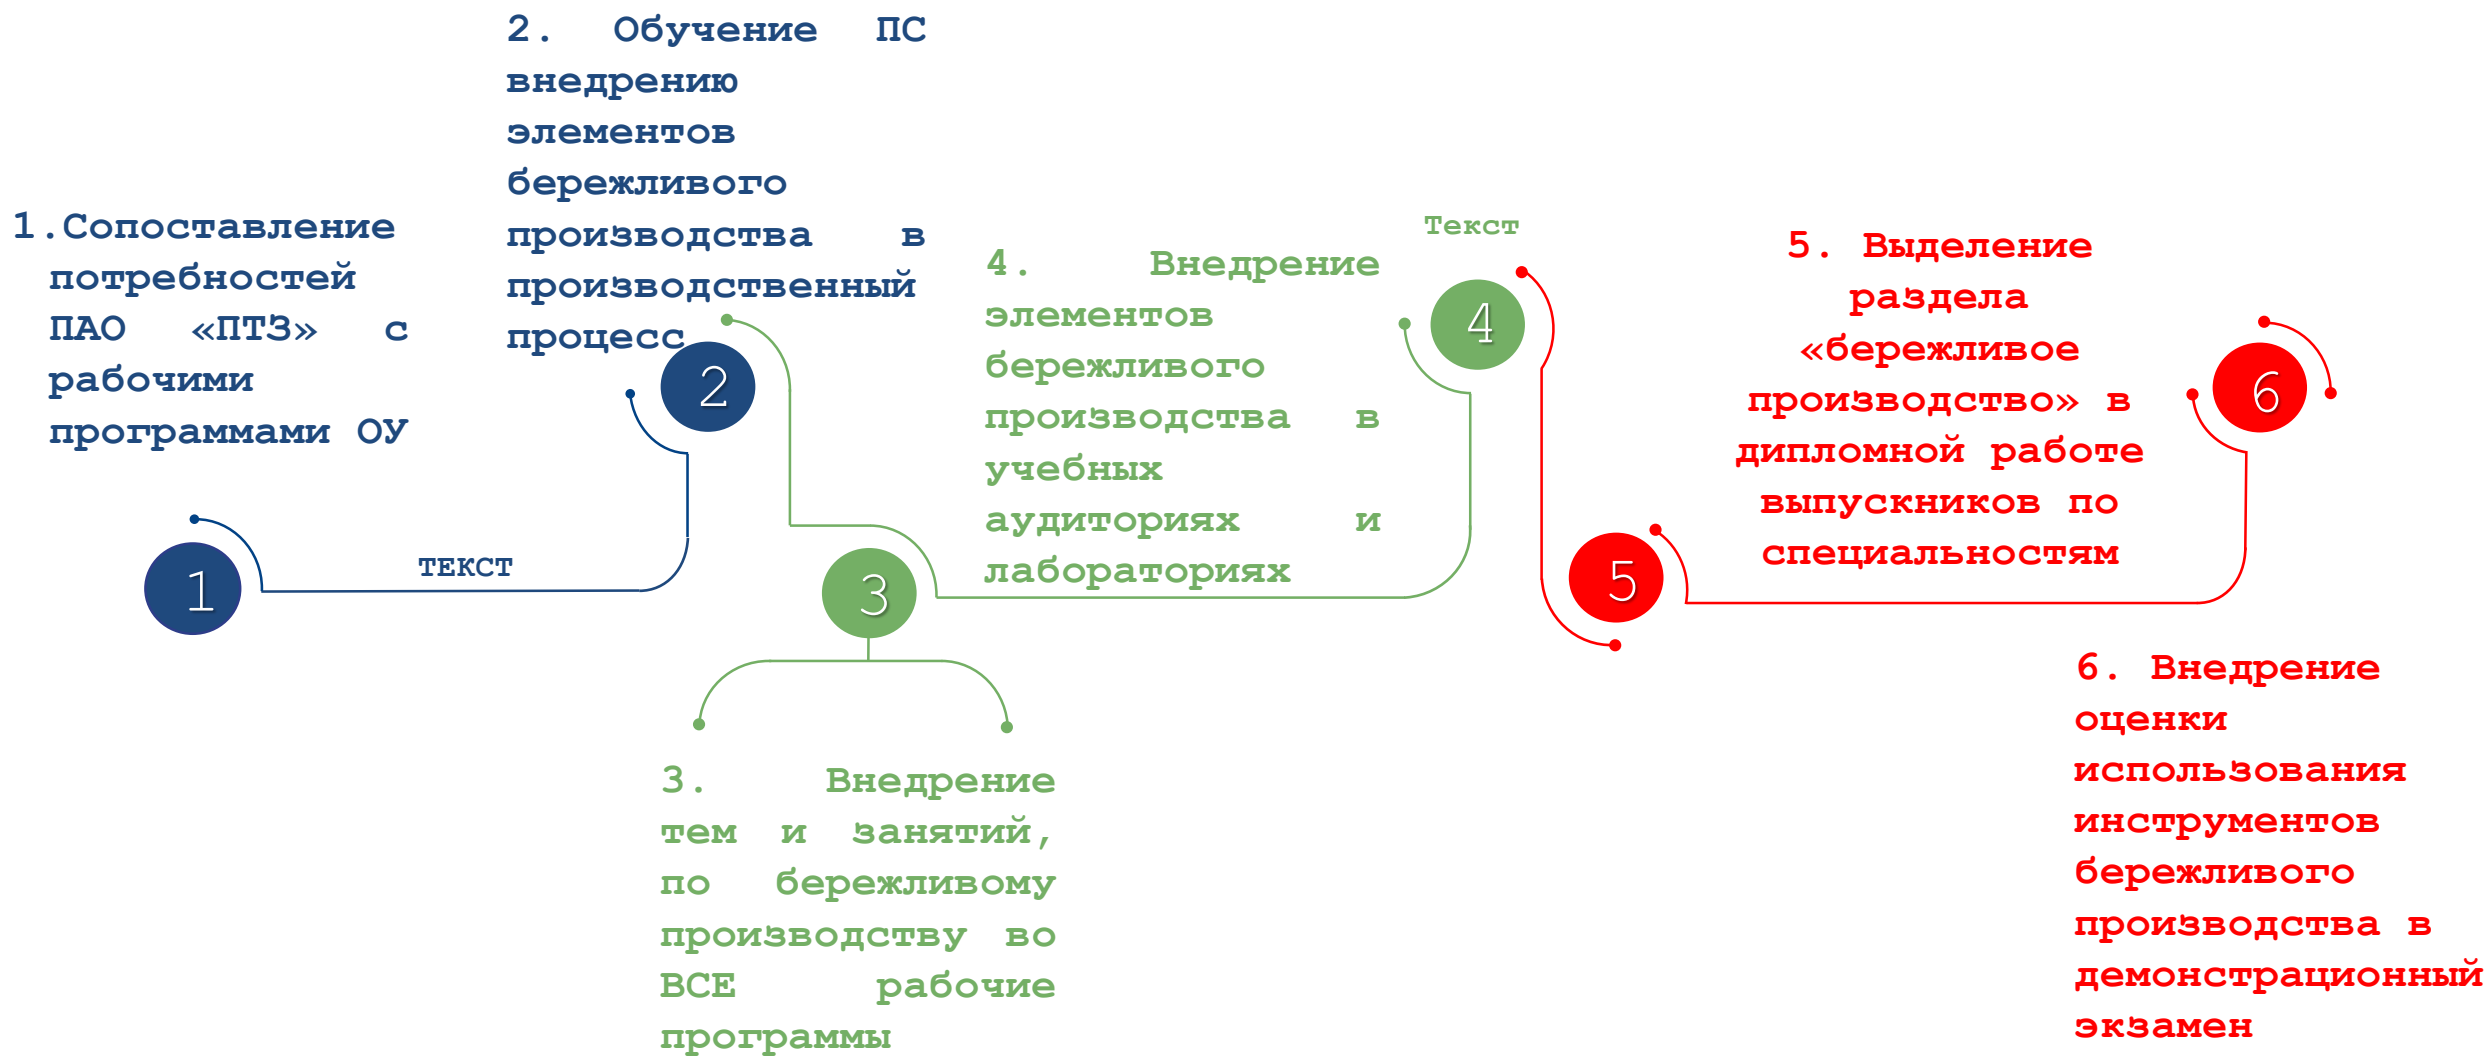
1. Сопоставление потребностей ПАО «ПТЗ» с рабочими программами ОУ

1

ТЕКСТ

2. Обучение ПС внедрению элементов бережливого производства в производственный процесс

2

3

3. Внедрение тем и занятий, по бережливому производству во ВСЕ рабочие программы

4. Внедрение элементов бережливого производства в учебных аудиториях и лабораториях

Текст

4

5

5. Выделение раздела «бережливое производство» в дипломной работе выпускников по специальностям

6

6. Внедрение оценки использования инструментов бережливого производства в демонстрационный экзамен